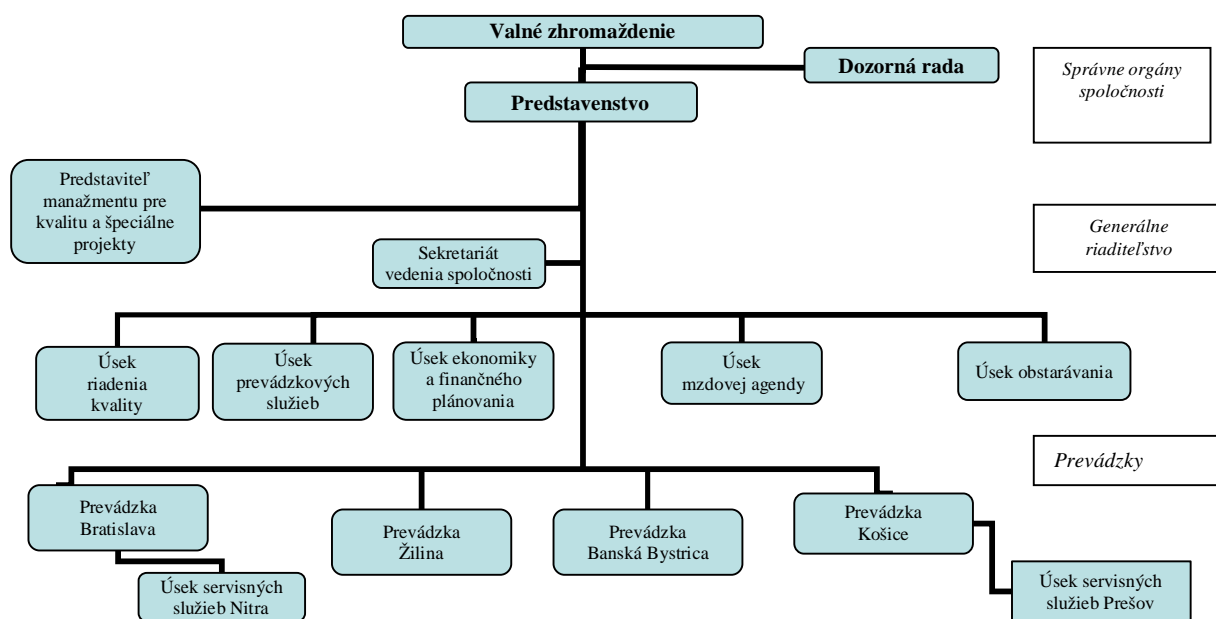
Valné zhromaždenie

Dozorná rada

Správne orgány spoločnosti

Predstavenstvo

Predstaviteľ manažmentu pre kvalitu a špeciálne projekty

Generálne riaditeľstvo

Sekretariát vedenia spoločnosti

Úsek riadenia kvality

Úsek prevádzkových služieb

Úsek ekonomiky a finančného plánovania

Úsek mzdovej agendy

Úsek obstarávania

Prevádzky

Prevádzka Bratislava

Úsek servisných služieb Nitra

Prevádzka Žilina

Prevádzka Banská Bystrica

Prevádzka Košice

Úsek servisných služieb Prešov